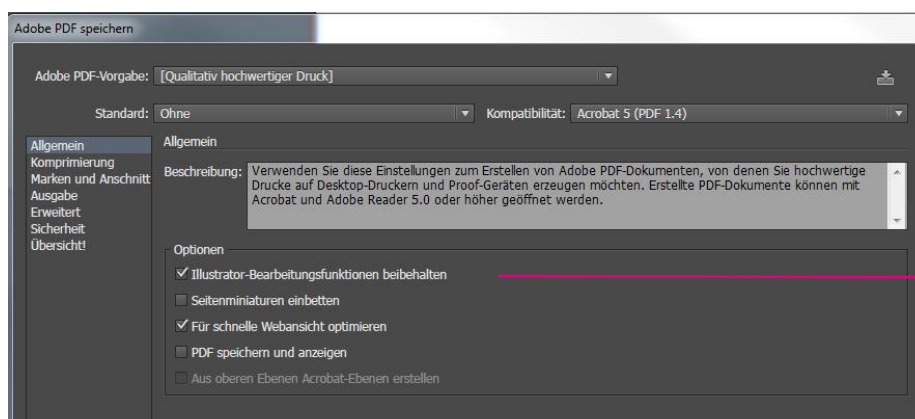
Adobe PDF speichern

Adobe PDF-Vorgabe: [Qualitativ hochwertiger Druck]

Standard: Ohne

Kompatibilität: Acrobat 5 (PDF 1.4)

Allgemein
Komprimierung
Marken und Anschnitt
Ausgabe
Erweitert
Sicherheit
Übersicht!

Allgemein

Beschreibung: Verwenden Sie diese Einstellungen zum Erstellen von Adobe PDF-Dokumenten, von denen Sie hochwertige Drucke auf Desktop-Druckern und Proof-Geräten erzeugen möchten. Erstellte PDF-Dokumente können mit Acrobat und Adobe Reader 5.0 oder höher geöffnet werden.

Optionen

Illustrator-Bearbeitungsfunktionen beibehalten

Seitenminiaturen einbetten

Für schnelle Webansicht optimieren

PDF speichern und anzeigen

Aus oberen Ebenen Acrobat-Ebenen erstellen